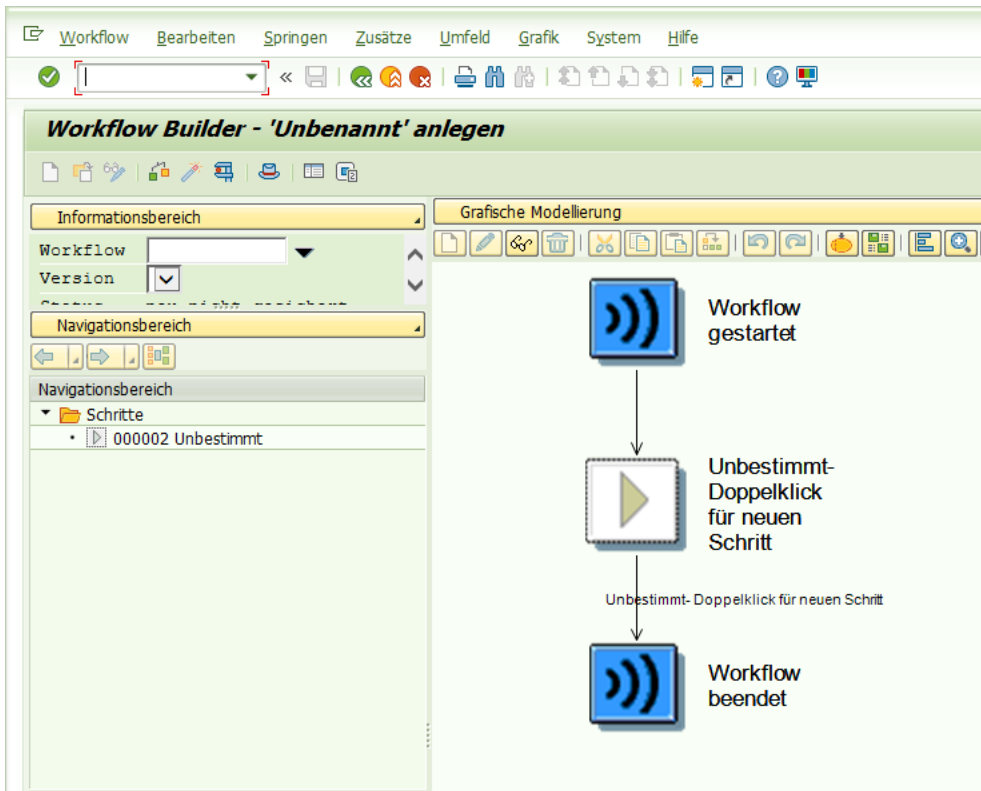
Workflow Bearbeiten Springen Zusätze Umfeld Grafik System Hilfe

Workflow Builder - 'Unbenannt' anlegen

Informationsbereich

Workflow
Version
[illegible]

Navigationsbereich

Navigationsbereich
Schritte
000002 Unbestimmt

Grafische Modellierung

Workflow gestartet

Unbestimmt- Doppelklick für neuen Schritt

Unbestimmt- Doppelklick für neuen Schritt

Workflow beendet